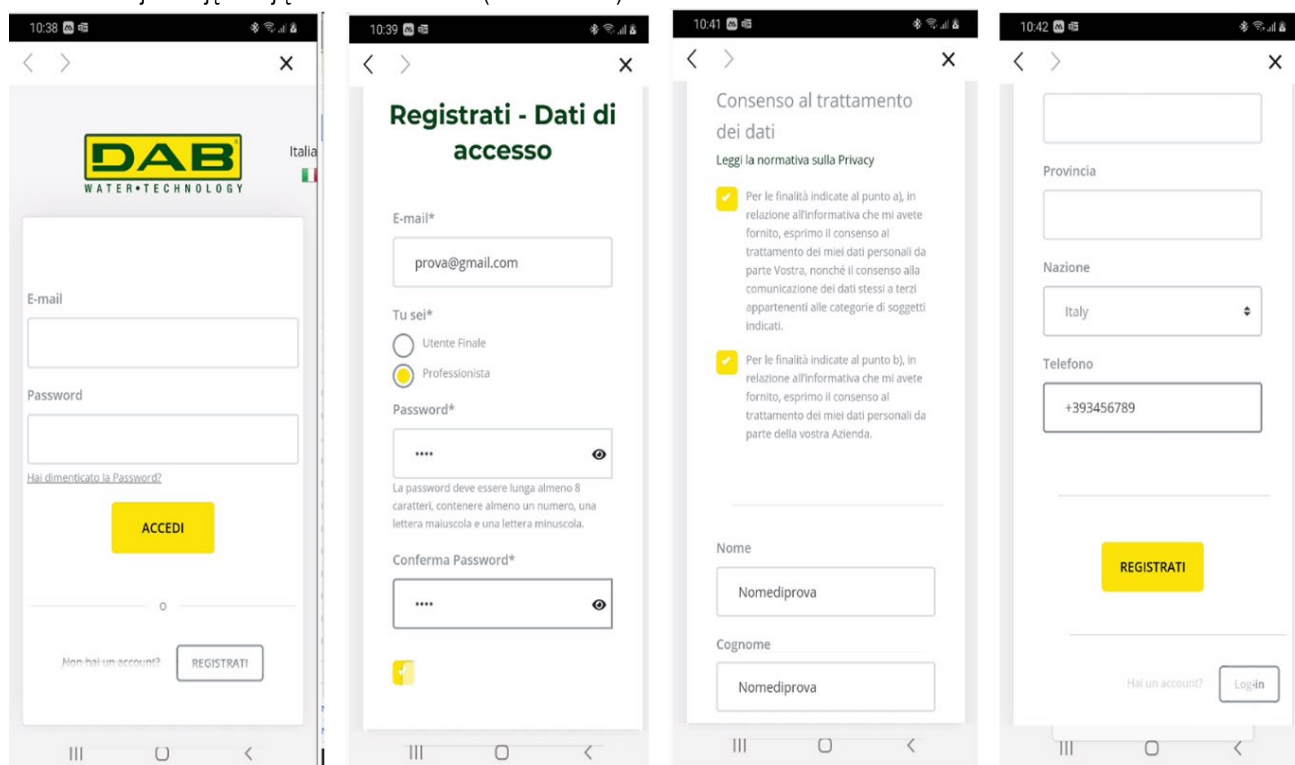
10:38

×

DAB
WATER•TECHNOLOGY

Italia

E-mail

Password

Hai dimenticato la Password?

ACCEDI

o

Non hai un account?

REGISTRATI

10:39

×

Registrati - Dati di accesso

E-mail*

prova@gmail.com

Tu sei*

Utente Finale

Professionista

Password*

••••

La password deve essere lunga almeno 8 caratteri, contenere almeno un numero, una lettera maiuscola e una lettera minuscola.

Conferma Password*

••••

10:41

×

Consenso al trattamento dei dati

Leggi la normativa sulla Privacy

Per le finalità indicate al punto a), in relazione all'informativa che mi avete fornito, esprimo il consenso al trattamento dei miei dati personali da parte Vostra, nonché il consenso alla comunicazione dei dati stessi a terzi appartenenti alle categorie di soggetti indicati.

Per le finalità indicate al punto b), in relazione all'informativa che mi avete fornito, esprimo il consenso al trattamento dei miei dati personali da parte della vostra Azienda.

Nome

Nomediprova

Cognome

Nomediprova

10:42

×

Provincia

Nazione

Italy

Telefono

+393456789

REGISTRATI

Hai un account?

Log-in